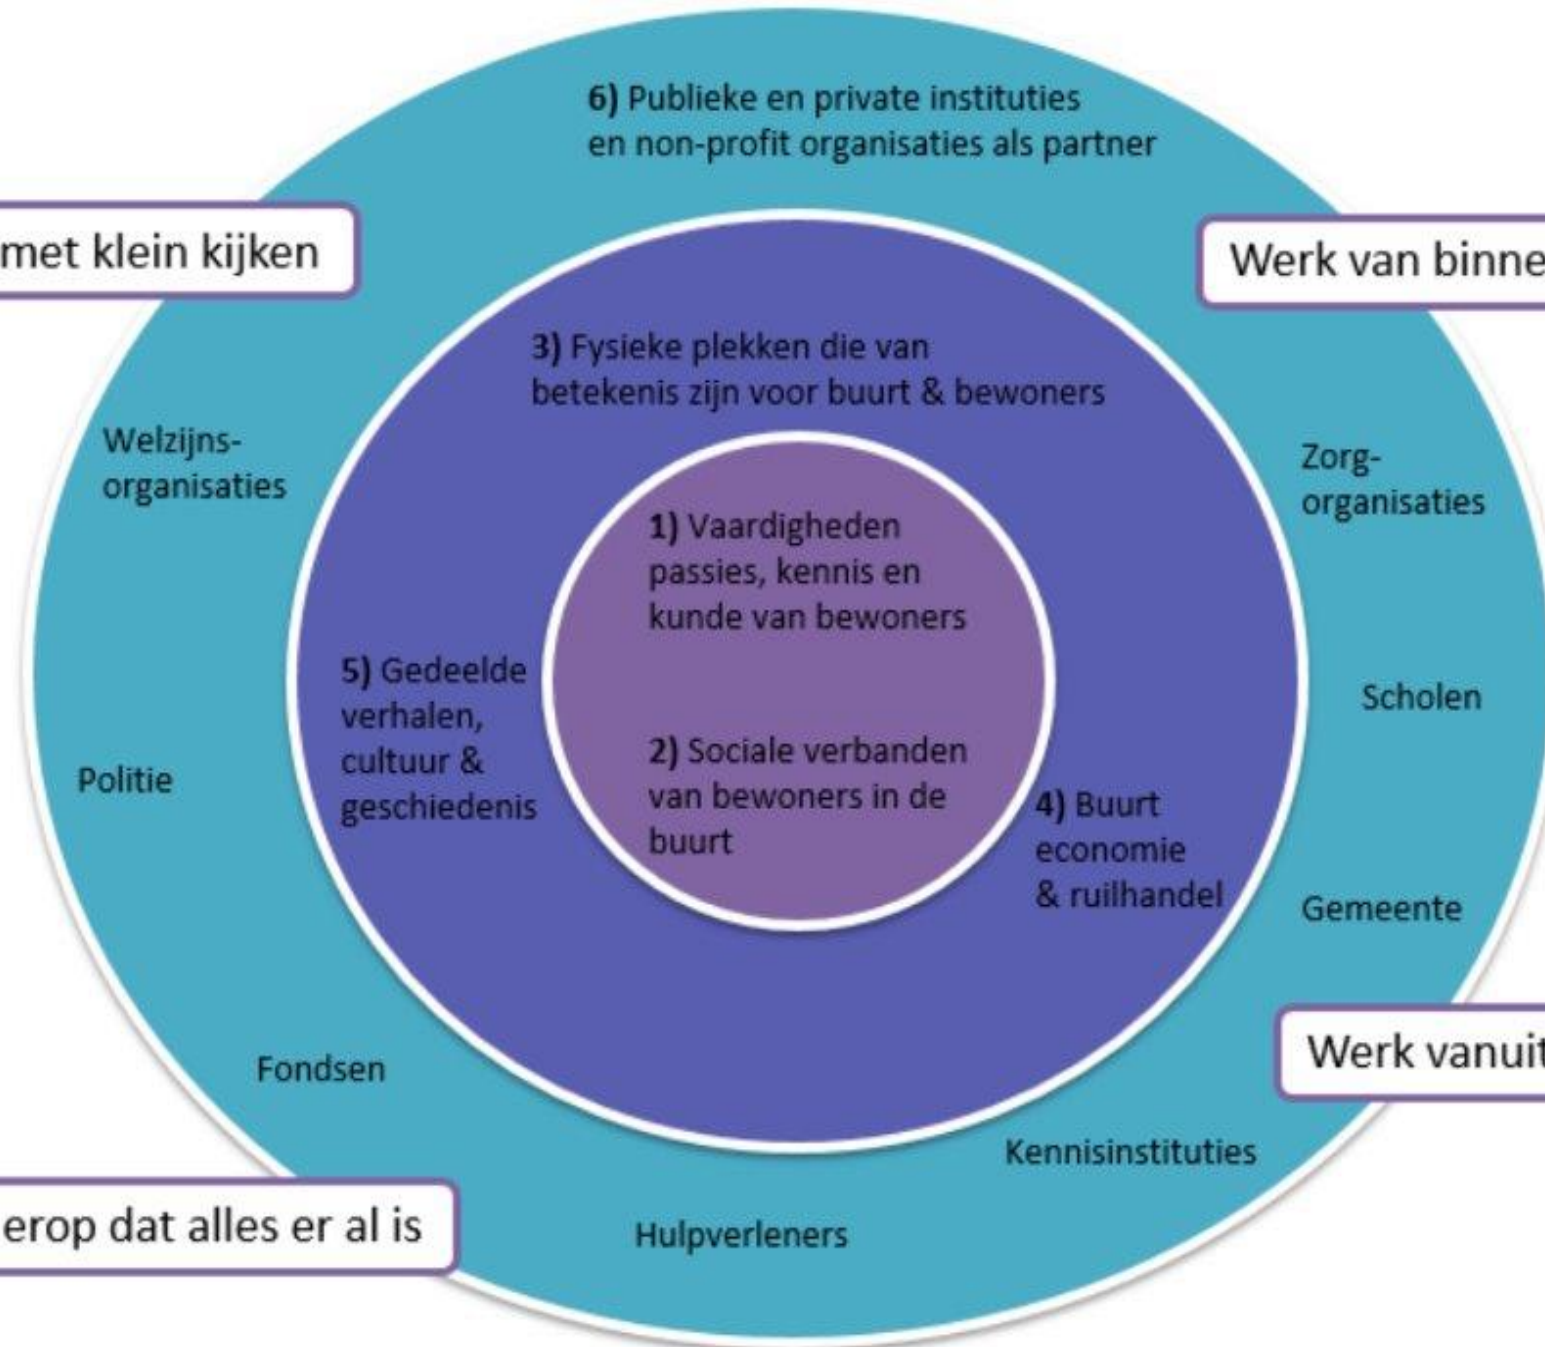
6) Publieke en private instituties en non-profit organisaties als partner

met klein kijken

Werk van binne

3) Fysieke plekken die van betekenis zijn voor buurt & bewoners

Welzijns-organisaties

Zorg-organisaties

1) Vaardigheden passies, kennis en kunde van bewoners

5) Gedeelde verhalen, cultuur & geschiedenis

Scholen

Politie

2) Sociale verbanden van bewoners in de buurt

4) Buurt economie & ruilhandel

Gemeente

Fondsen

Werk vanuit

Kennisinstituties

erop dat alles er al is

Hulpverleners